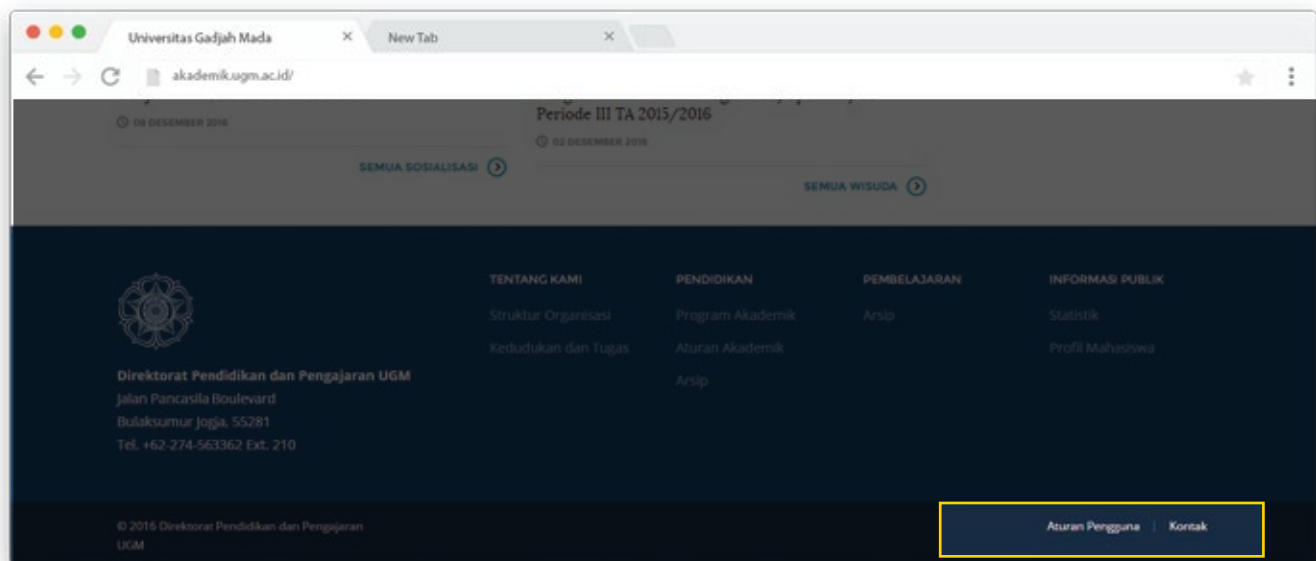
Universitas Gadjah Mada
New Tab
akademik.ugm.ac.id/

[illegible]
08 DESEMBER 2016
SEMUA SOSIALISASI

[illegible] Periode III TA 2015/2016
02 DESEMBER 2016
SEMUA WISUDA

TENTANG KAMI
Struktur Organisasi
Kedudukan dan Tugas

PENDIDIKAN
Program Akademik
Aturan Akademik
Arsip

PEMBELAJARAN
Arsip

INFORMASI PUBLIK
Statistik
Profil Mahasiswa

Direktorat Pendidikan dan Pengajaran UGM
Jalan Pancasila Boulevard
Bulaksumur Jogja, 55281
Tel. +62-274-563362 Ext. 210

© 2016 Direktorat Pendidikan dan Pengajaran UGM

Aturan Pengguna | Kontak